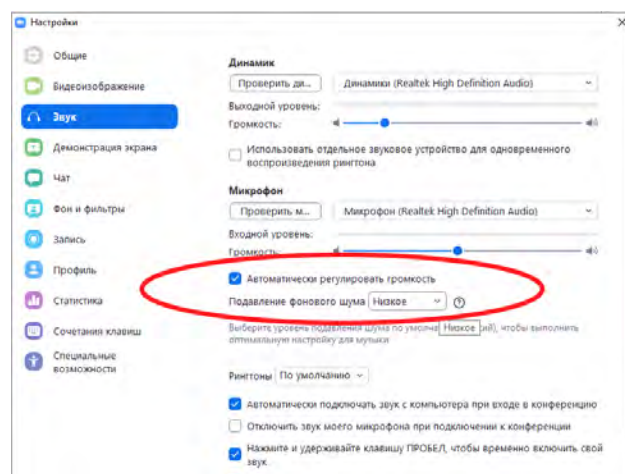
Настройки

Общие
Видеоизображение
Звук
Демонстрация экрана
Чат
Фон и фильтры
Запись
Профиль
Статистика
Сочетания клавиш
Специальные возможности

Динамик
Проверить ди...
Динамики (Realtek High Definition Audio)
Выходной уровень:
Громкость:
Использовать отдельное звуковое устройство для одновременного воспроизведения рингтона

Микрофон
Проверить м...
Микрофон (Realtek High Definition Audio)
Входной уровень:
Громкость:
Автоматически регулировать громкость
Подавление фонового шума Низкое
Выберите уровень подавления шума по умолча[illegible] Низкое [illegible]ий), чтобы выполнить оптимальную настройку для музыки

Рингтоны По умолчанию
Автоматически подключать звук с компьютера при входе в конференцию
Отключить звук моего микрофона при подключении к конференции
Нажмите и удерживайте клавишу ПРОБЕЛ, чтобы временно включить свой звук